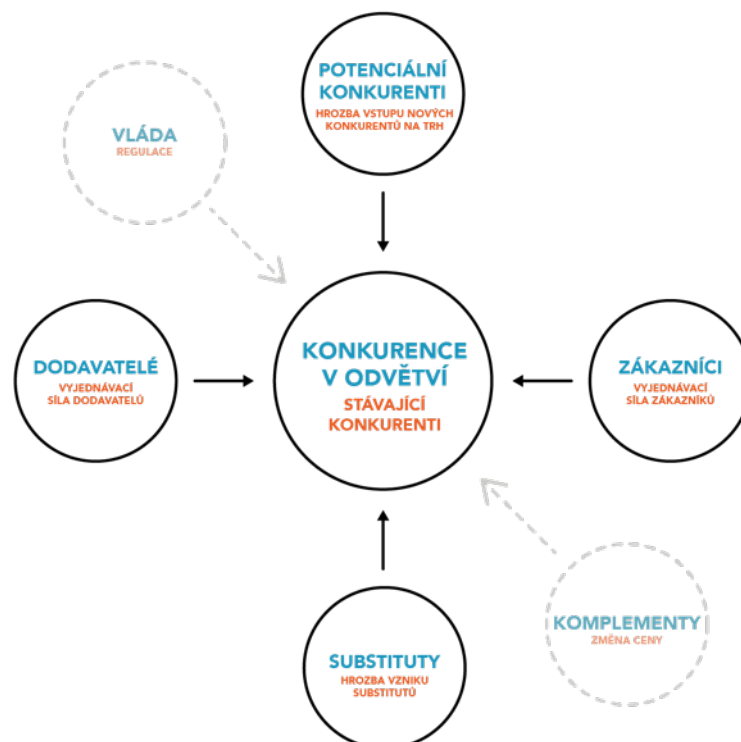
POTENCIÁLNÍ KONKURENTI
HROZBA VSTUPU NOVÝCH KONKURENTŮ NA TRH

VLÁDA
REGULACE

DODAVATELÉ
VYJEDNÁVACÍ SÍLA DODAVATELŮ

KONKURENCE V ODVĚTVÍ
STÁVAJÍCÍ KONKURENTI

ZÁKAZNÍCI
VYJEDNÁVACÍ SÍLA ZÁKAZNÍKŮ

SUBSTITUTY
HROZBA VZNIKU SUBSTITUTŮ

KOMPLEMENTY
ZMĚNA CENY